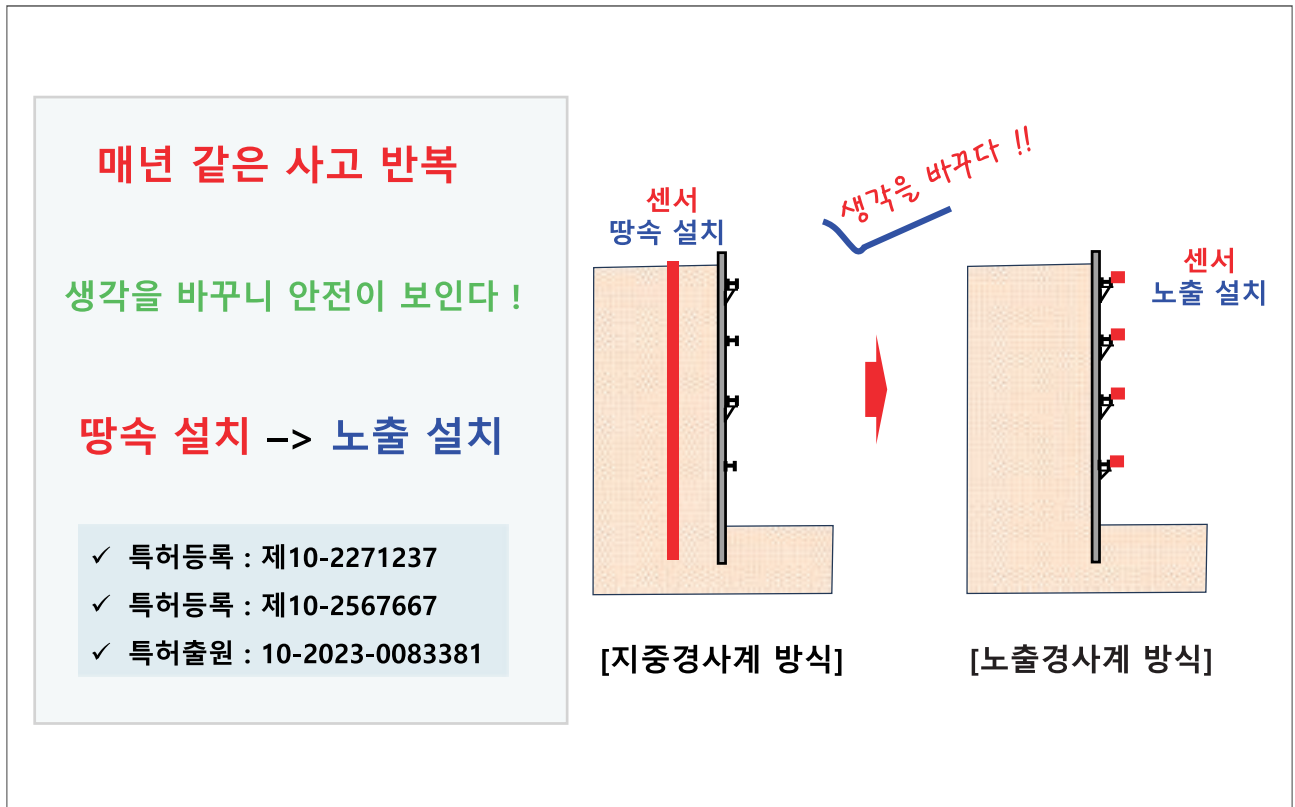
매년 같은 사고 반복

생각을 바꾸니 안전이 보인다 !

땅속 설치 –> 노출 설치

✓ 특허등록 : 제10-2271237
✓ 특허등록 : 제10-2567667
✓ 특허출원 : 10-2023-0083381

센서
땅속 설치

생각을 바꾸다 !!

센서
노출 설치

[지중경사계 방식]

[노출경사계 방식]